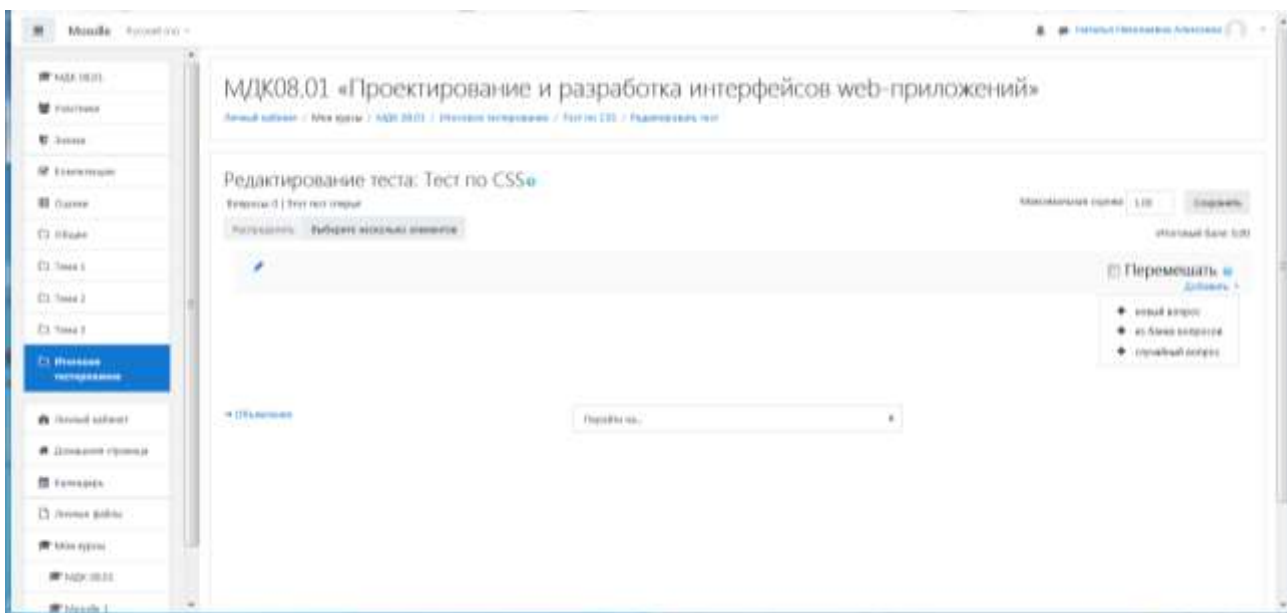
Moodle Русский (ru)

Наталья Николаевна Алексеева

МДК 08.01

Участники

Значки

Компетенции

Оценки

Общее

Тема 1

Тема 2

Тема 3

Итоговое тестирование

Личный кабинет

Домашняя страница

Календарь

Личные файлы

Мои курсы

МДК 08.01

Moodle 1

МДК08.01 «Проектирование и разработка интерфейсов web-приложений»

Личный кабинет / Мои курсы / МДК 08.01 / Итоговое тестирование / Тест по CSS / Редактировать тест

Редактирование теста: Тест по CSS

Вопросы: 0 | Этот тест открыт

Максимальная оценка 1,00 Сохранить

Расставить Выберите несколько элементов

Итоговый балл: 0,00

Перемешать

Добавить

новый вопрос

из банка вопросов

случайный вопрос

◄ Объявления

Перейти на...